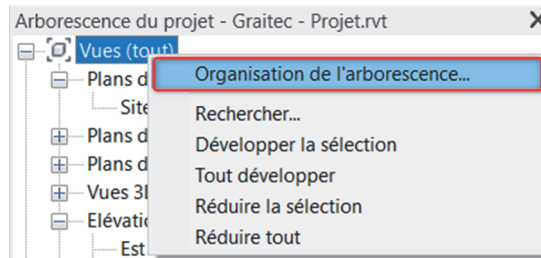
Arborescence du projet - Graitec - Projet.rvt
Vues (tout)
Plans d
Site
Plans d
Plans d
Vues 3I
Elévatic
Est

Organisation de l'arborescence...
Rechercher...
Développer la sélection
Tout développer
Réduire la sélection
Réduire tout